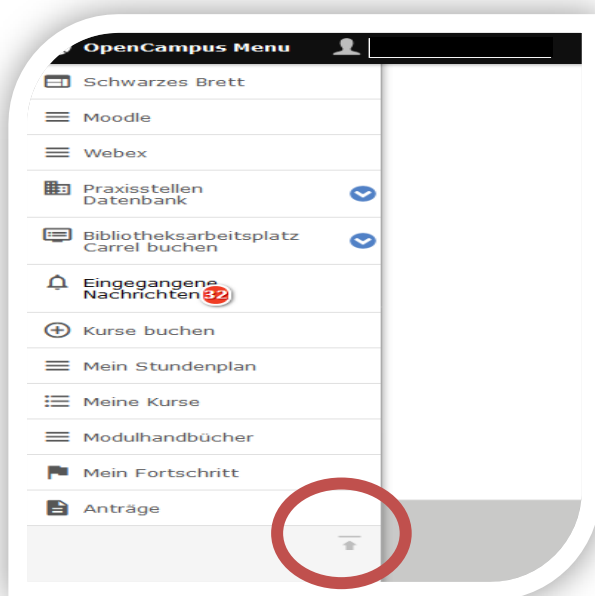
OpenCampus Menu

Schwarzes Brett

Moodle

Webex

Praxisstellen Datenbank

Bibliotheksarbeitsplatz Carrel buchen

Eingegangene Nachrichten 32

Kurse buchen

Mein Stundenplan

Meine Kurse

Modulhandbücher

Mein Fortschritt

Anträge